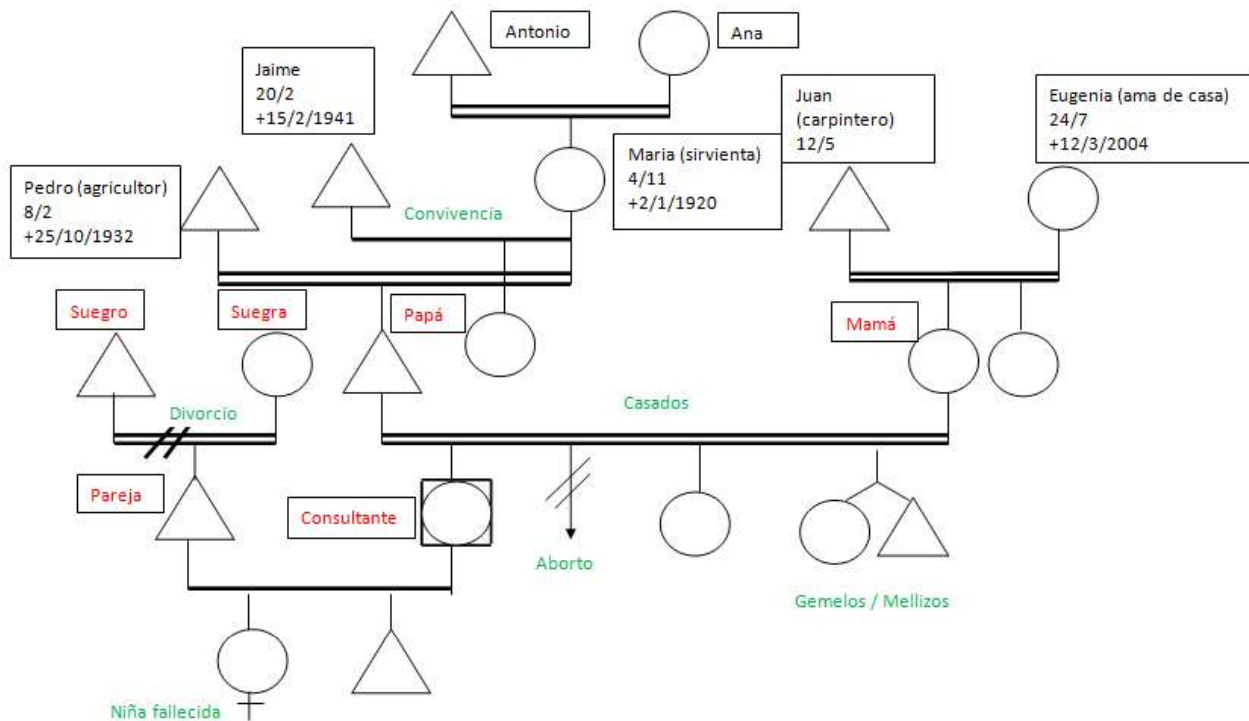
Antonio

Ana

Jaime
20/2
+15/2/1941

Juan
(carpintero)
12/5

Eugenia (ama de casa)
24/7
+12/3/2004

Maria (sirvienta)
4/11
+2/1/1920

Pedro (agricultor)
8/2
+25/10/1932

Convivencia

Suegro

Suegra

Papá

Mamá

Divorcio

Casados

Pareja

Consultante

Aborto

Gemelos / Mellizos

Niña fallecida